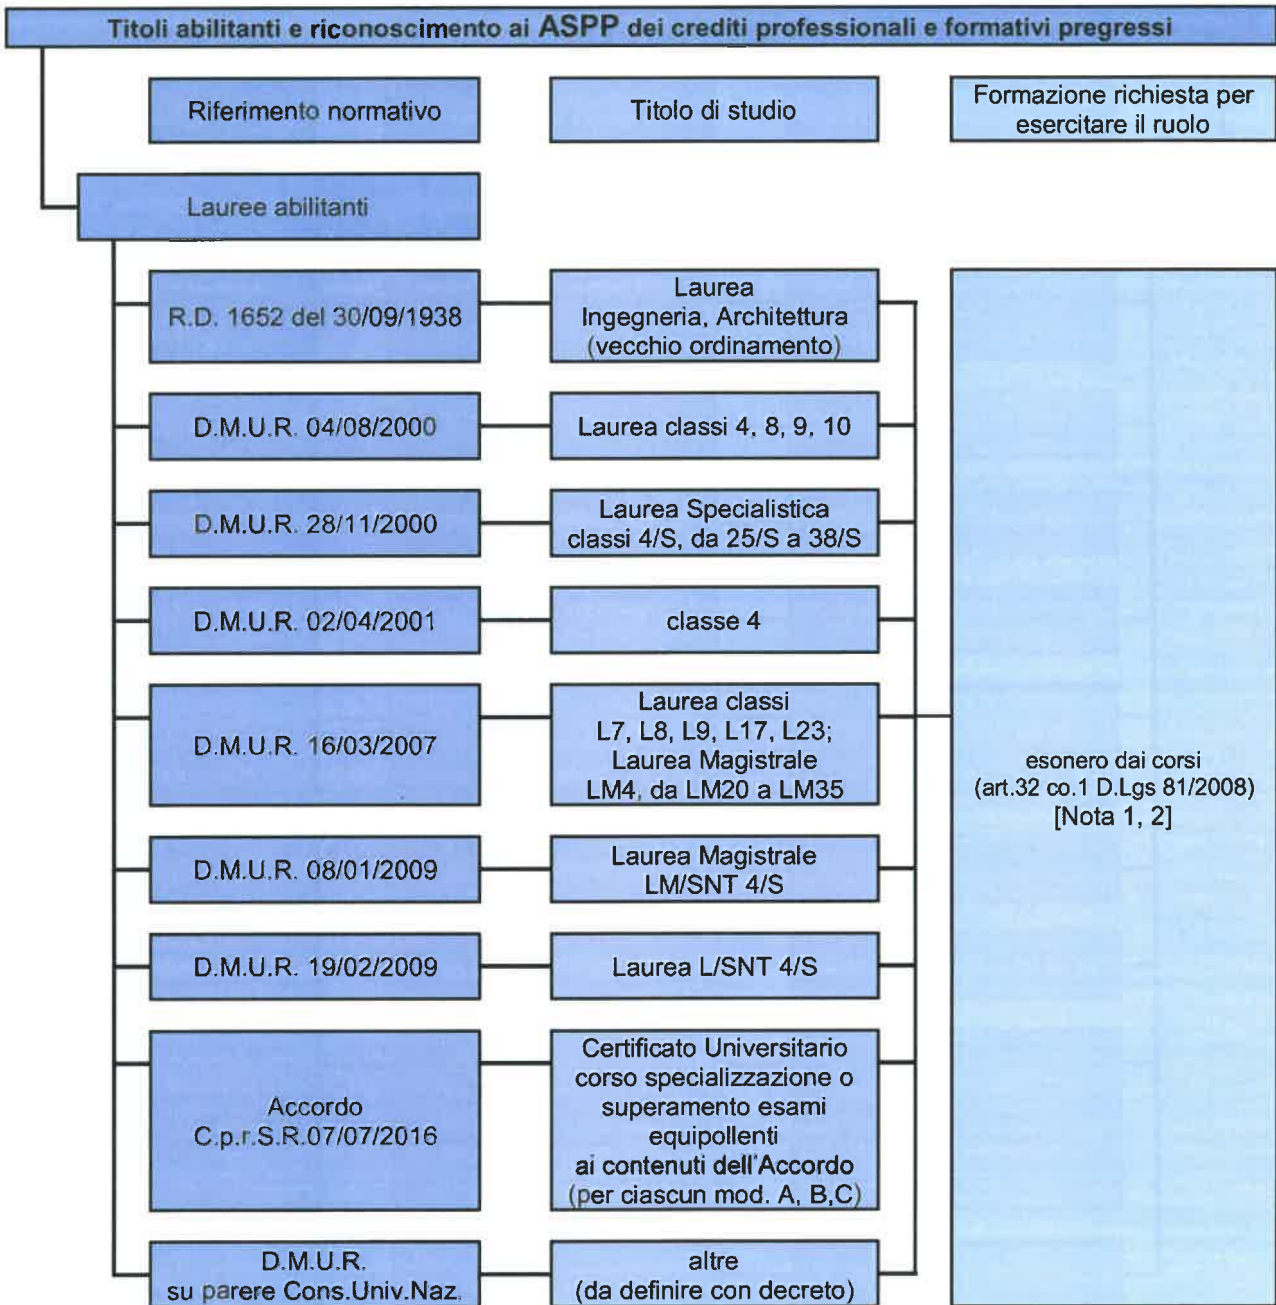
Titoli abilitanti e riconoscimento ai ASPP dei crediti professionali e formativi pregressi

Riferimento normativo

Titolo di studio

Formazione richiesta per esercitare il ruolo

Lauree abilitanti

R.D. 1652 del 30/09/1938

Laurea Ingegneria, Architettura (vecchio ordinamento)

D.M.U.R. 04/08/2000

Laurea classi 4, 8, 9, 10

D.M.U.R. 28/11/2000

Laurea Specialistica classi 4/S, da 25/S a 38/S

D.M.U.R. 02/04/2001

classe 4

D.M.U.R. 16/03/2007

Laurea classi L7, L8, L9, L17, L23; Laurea Magistrale LM4, da LM20 a LM35

D.M.U.R. 08/01/2009

Laurea Magistrale LM/SNT 4/S

D.M.U.R. 19/02/2009

Laurea L/SNT 4/S

Accordo C.p.r.S.R.07/07/2016

Certificato Universitario corso specializzazione o superamento esami equipollenti ai contenuti dell'Accordo (per ciascun mod. A, B,C)

D.M.U.R. su parere Cons.Univ.Naz.

altre (da definire con decreto)

esonero dai corsi (art.32 co.1 D.Lgs 81/2008) [Nota 1, 2]